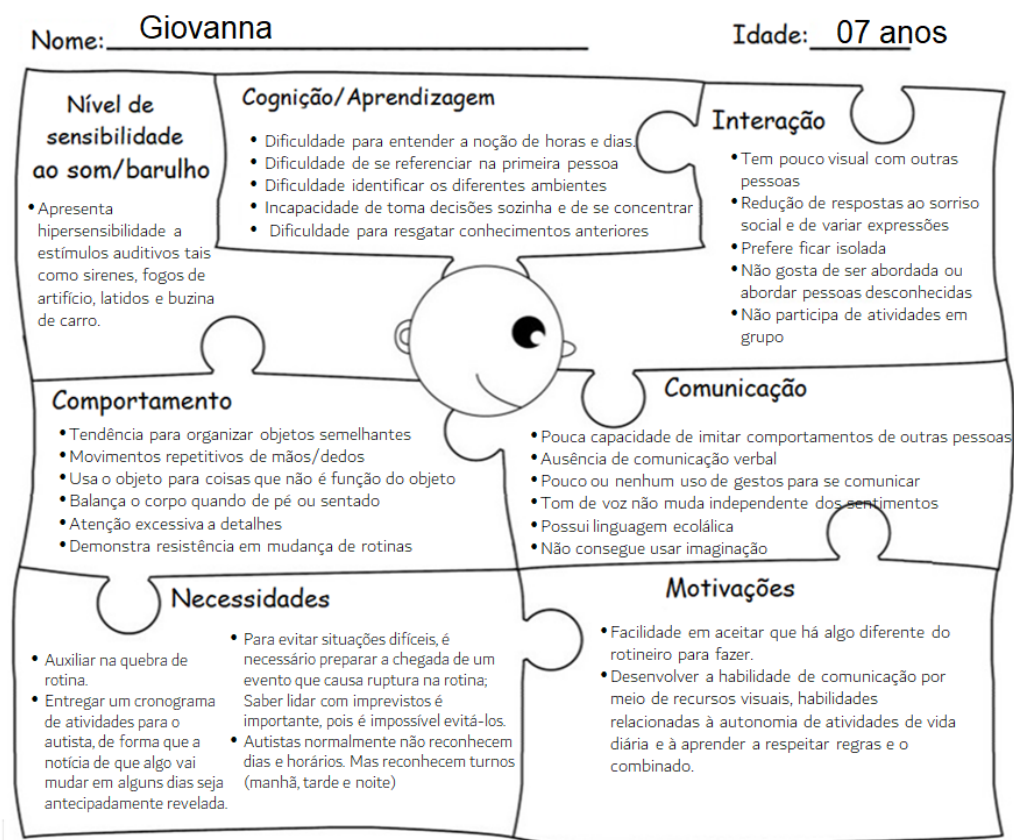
Nome: Giovanna

Idade: 07 anos

Nível de sensibilidade ao som/barulho

• Apresenta hipersensibilidade a estímulos auditivos tais como sirenes, fogos de artifício, latidos e buzina de carro.

Cognição/Aprendizagem

• Dificuldade para entender a noção de horas e dias.
• Dificuldade de se referenciar na primeira pessoa
• Dificuldade identificar os diferentes ambientes
• Incapacidade de toma decisões sozinha e de se concentrar
• Dificuldade para resgatar conhecimentos anteriores

Interação

• Tem pouco visual com outras pessoas
• Redução de respostas ao sorriso social e de variar expressões
• Prefere ficar isolada
• Não gosta de ser abordada ou abordar pessoas desconhecidas
• Não participa de atividades em grupo

Comportamento

• Tendência para organizar objetos semelhantes
• Movimentos repetitivos de mãos/dedos
• Usa o objeto para coisas que não é função do objeto
• Balança o corpo quando de pé ou sentado
• Atenção excessiva a detalhes
• Demonstra resistência em mudança de rotinas

Comunicação

• Pouca capacidade de imitar comportamentos de outras pessoas
• Ausência de comunicação verbal
• Pouco ou nenhum uso de gestos para se comunicar
• Tom de voz não muda independente dos sentimentos
• Possui linguagem ecolálica
• Não consegue usar imaginação

Necessidades

• Auxiliar na quebra de rotina.
• Entregar um cronograma de atividades para o autista, de forma que a notícia de que algo vai mudar em alguns dias seja antecipadamente revelada.
• Para evitar situações difíceis, é necessário preparar a chegada de um evento que causa ruptura na rotina; Saber lidar com imprevistos é importante, pois é impossível evitá-los.
• Autistas normalmente não reconhecem dias e horários. Mas reconhecem turnos (manhã, tarde e noite)

Motivações

• Facilidade em aceitar que há algo diferente do rotineiro para fazer.
• Desenvolver a habilidade de comunicação por meio de recursos visuais, habilidades relacionadas à autonomia de atividades de vida diária e à aprender a respeitar regras e o combinado.